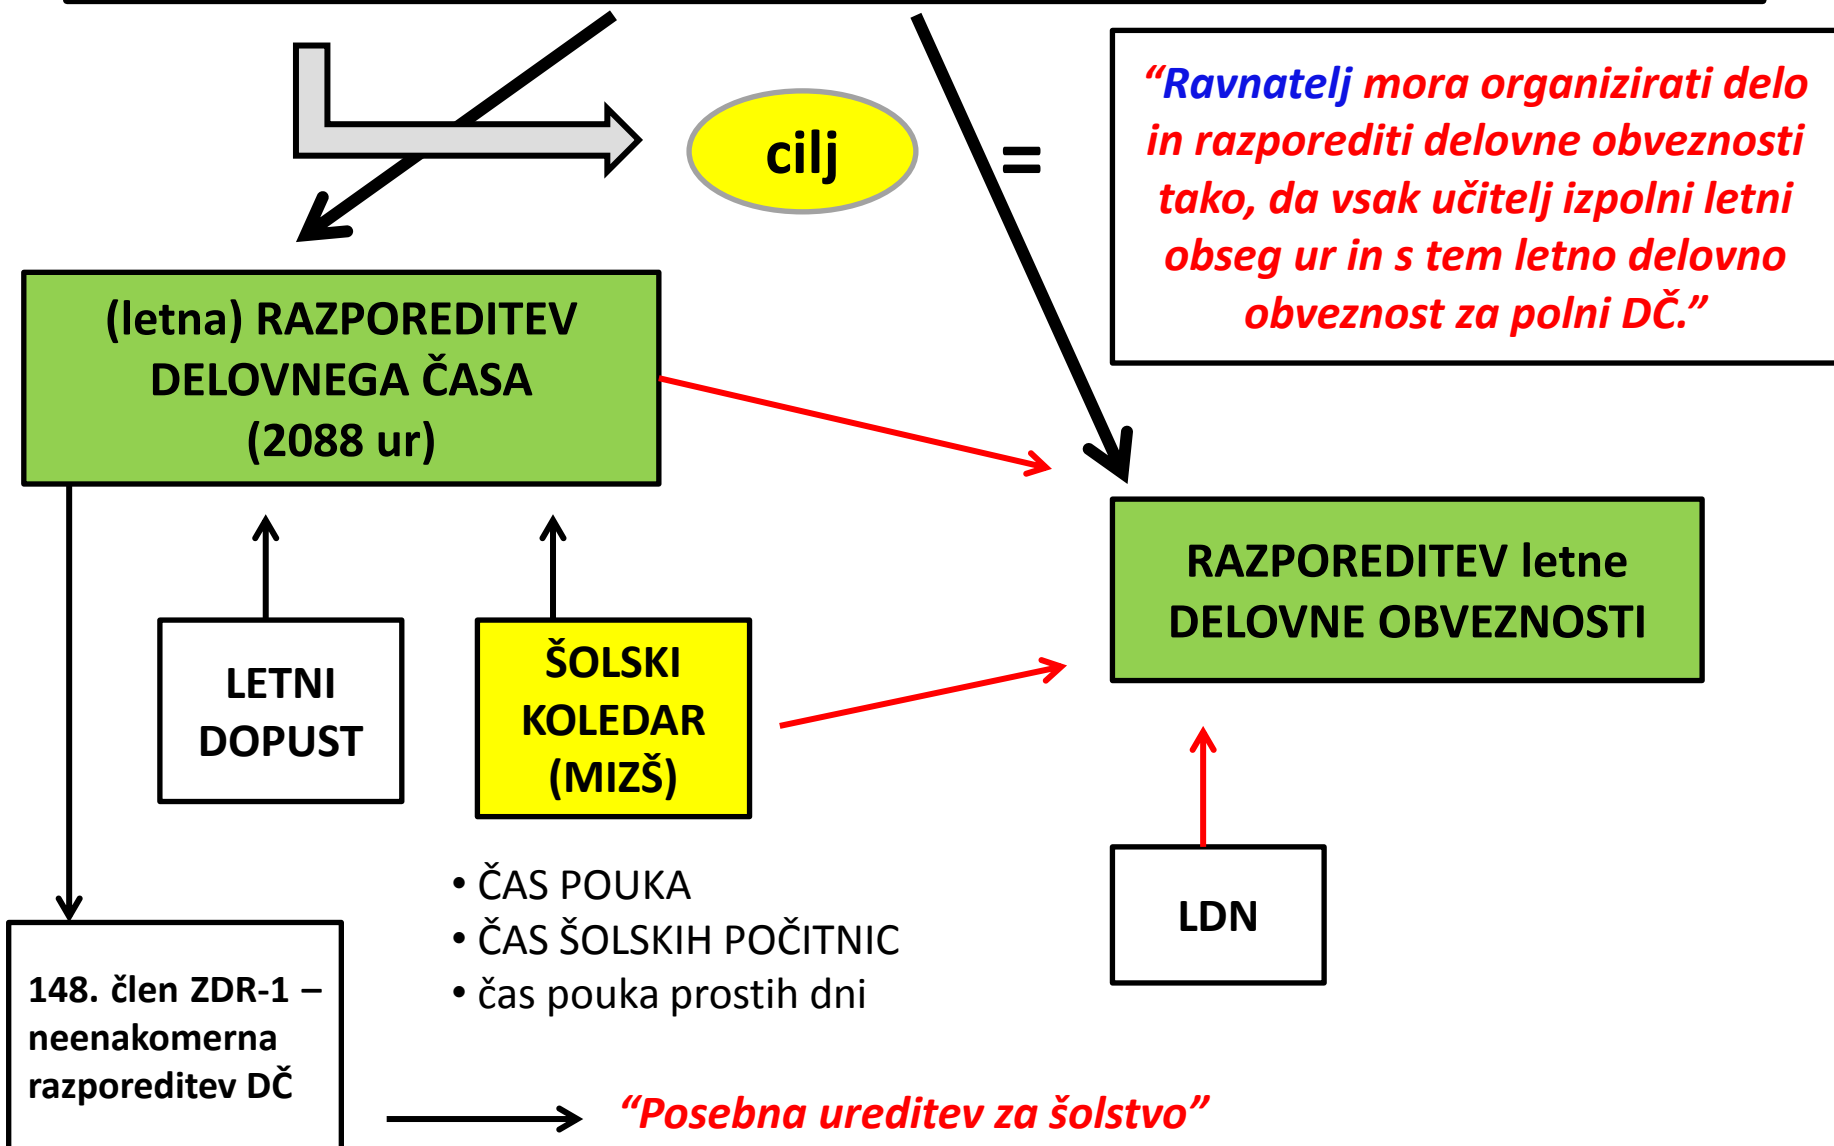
cilj

=

"Ravnatelj mora organizirati delo in razporediti delovne obveznosti tako, da vsak učitelj izpolni letni obseg ur in s tem letno delovno obveznost za polni DČ."

(letna) RAZPOREDITEV DELOVNEGA ČASA (2088 ur)

RAZPOREDITEV letne DELOVNE OBVEZNOSTI

LETNI DOPUST

ŠOLSKI KOLEDAR (MIZŠ)

• ČAS POUKA
• ČAS ŠOLSKIH POČITNIC
• čas pouka prostih dni

LDN

148. člen ZDR-1 – neenakomerna razporeditev DČ

"Posebna ureditev za šolstvo"